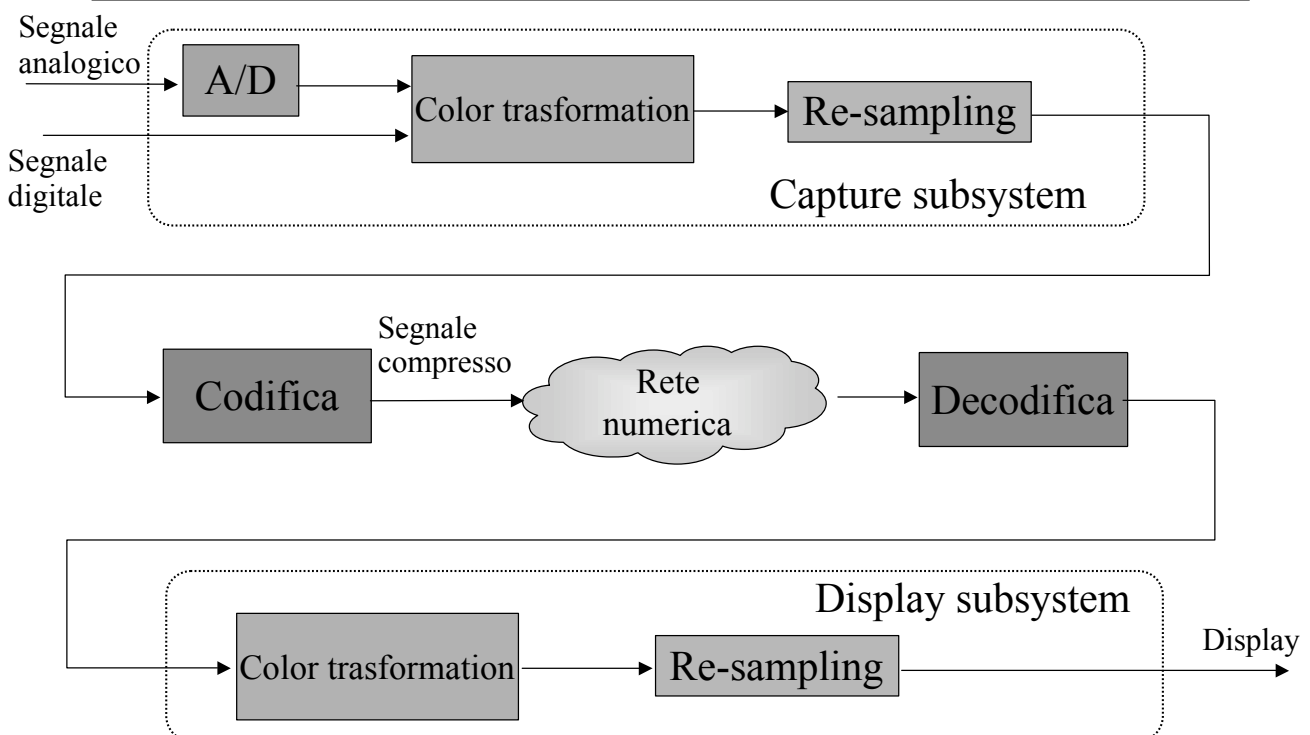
Segnale analogico

A/D

Color trasformation

Re-sampling

Segnale digitale

Capture subsystem

Segnale compresso

Codifica

Rete numerica

Decodifica

Display subsystem

Color trasformation

Re-sampling

Display